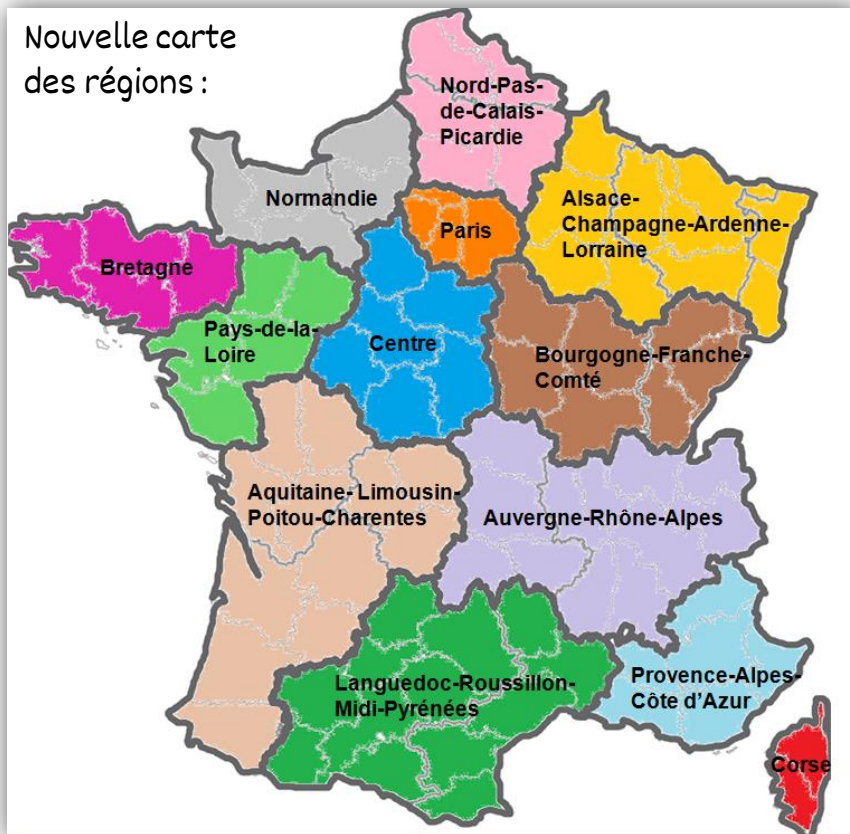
Nouvelle carte des régions :

Nord-Pas-de-Calais-Picardie

Normandie

Paris

Alsace-Champagne-Ardenne-Lorraine

Bretagne

Pays-de-la-Loire

Centre

Bourgogne-Franche-Comté

Aquitaine- Limousin-Poitou-Charentes

Auvergne-Rhône-Alpes

Provence-Alpes-Côte d'Azur

Languedoc-Roussillon-Midi-Pyrénées

Corse